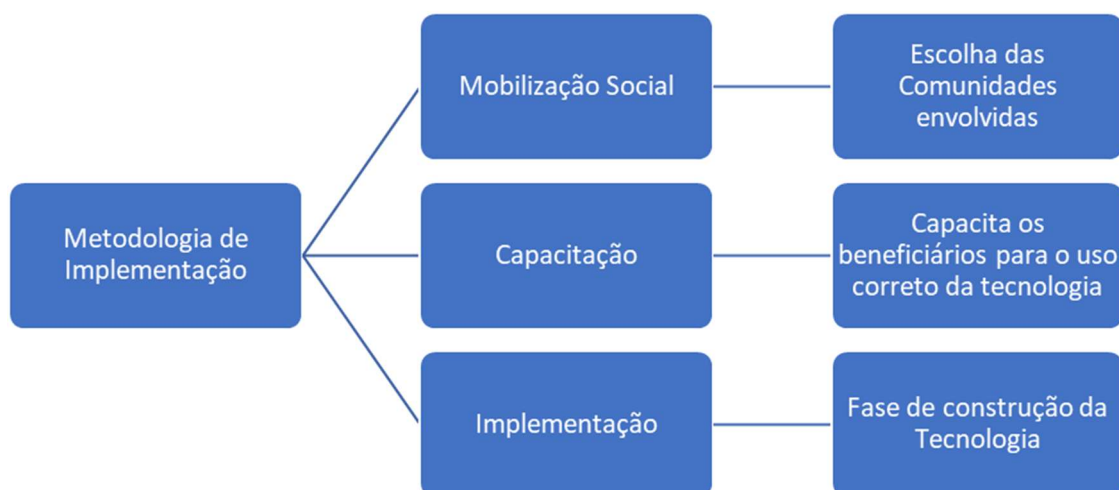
Metodologia de Implementação

Mobilização Social

Escolha das Comunidades envolvidas

Capacitação

Capacita os beneficiários para o uso correto da tecnologia

Implementação

Fase de construção da Tecnologia